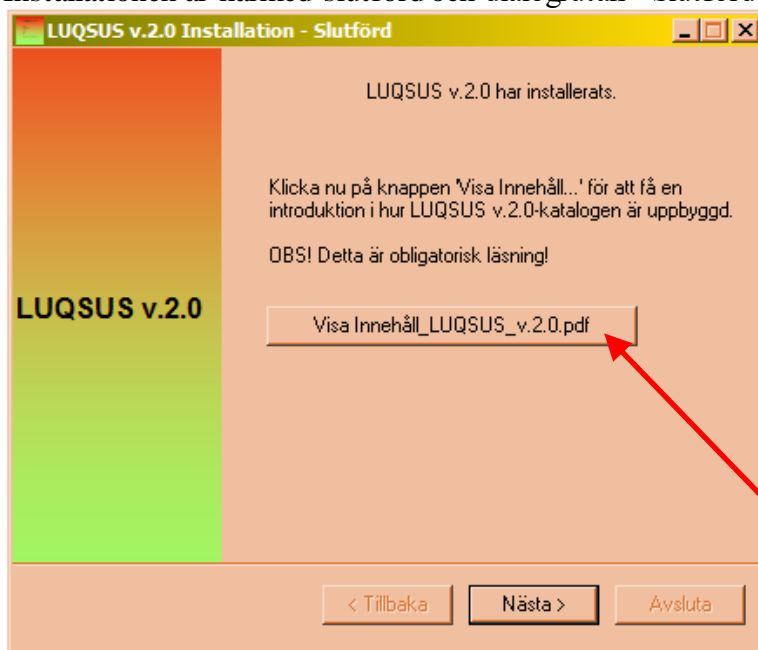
Installationen är nu klar, slutförd och dialogrutan "Slutförd"

LUQSUS v.2.0 Installation - Slutförd

LUQSUS v.2.0

LUQSUS v.2.0 har installerats.

Klicka nu på knappen 'Visa Innehåll...' för att få en introduktion i hur LUQSUS v.2.0-katalogen är uppbyggd.

OBS! Detta är obligatorisk läsning!

Visa Innehåll_LUQSUS_v.2.0.pdf

< Tillbaka

Nästa >

Avsluta